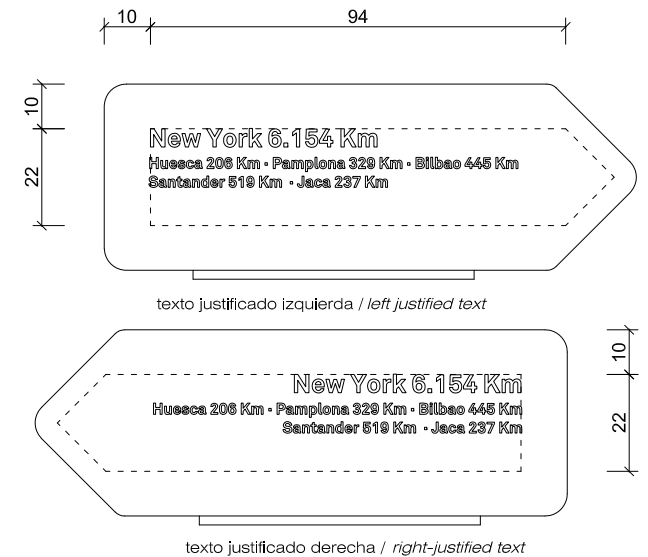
10
94
10
22
New York 6.154 Km
Huesca 206 Km · Pamplona 329 Km · Bilbao 445 Km
Santander 519 Km · Jaca 237 Km

texto justificado izquierda / *left justified text*

10
22
New York 6.154 Km
Huesca 206 Km · Pamplona 329 Km · Bilbao 445 Km
Santander 519 Km · Jaca 237 Km

texto justificado derecha / *right-justified text*